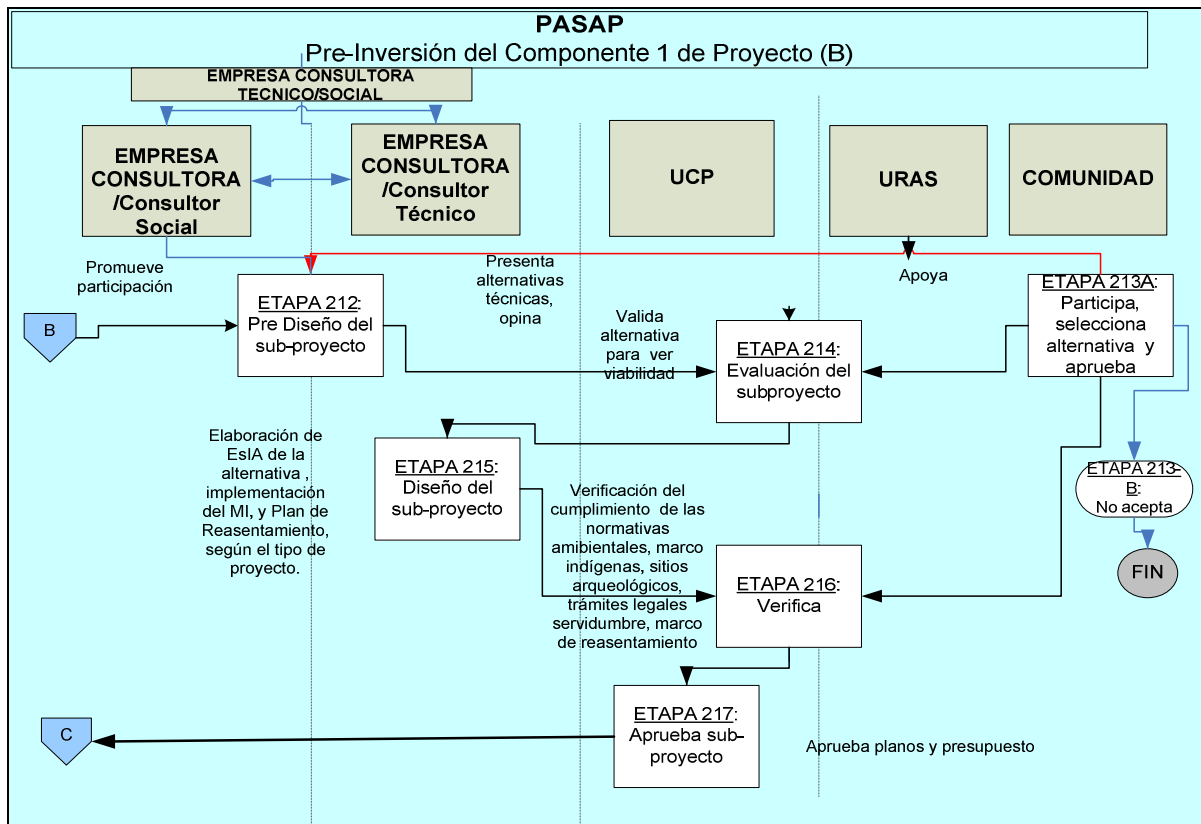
PASAP
Pre-Inversión del Componente 1 de Proyecto (B)

EMPRESA CONSULTORA TECNICO/SOCIAL

EMPRESA CONSULTORA /Consultor Social

EMPRESA CONSULTORA /Consultor Técnico

UCP

URAS

COMUNIDAD

Promueve participación

Presenta alternativas técnicas, opina

Apoya

B

ETAPA 212: Pre Diseño del sub-proyecto

Valida alternativa para ver viabilidad

ETAPA 214: Evaluación del subproyecto

ETAPA 213A: Participa, selecciona alternativa y aprueba

Elaboración de EsIA de la alternativa , implementación del MI, y Plan de Reasentamiento, según el tipo de proyecto.

ETAPA 215: Diseño del sub-proyecto

ETAPA 213-B: No acepta

FIN

Verificación del cumplimiento de las normativas ambientales, marco indígenas, sitios arqueológicos, trámites legales servidumbre, marco de reasentamiento

ETAPA 216: Verifica

C

ETAPA 217: Aprueba sub-proyecto

Aprueba planos y presupuesto